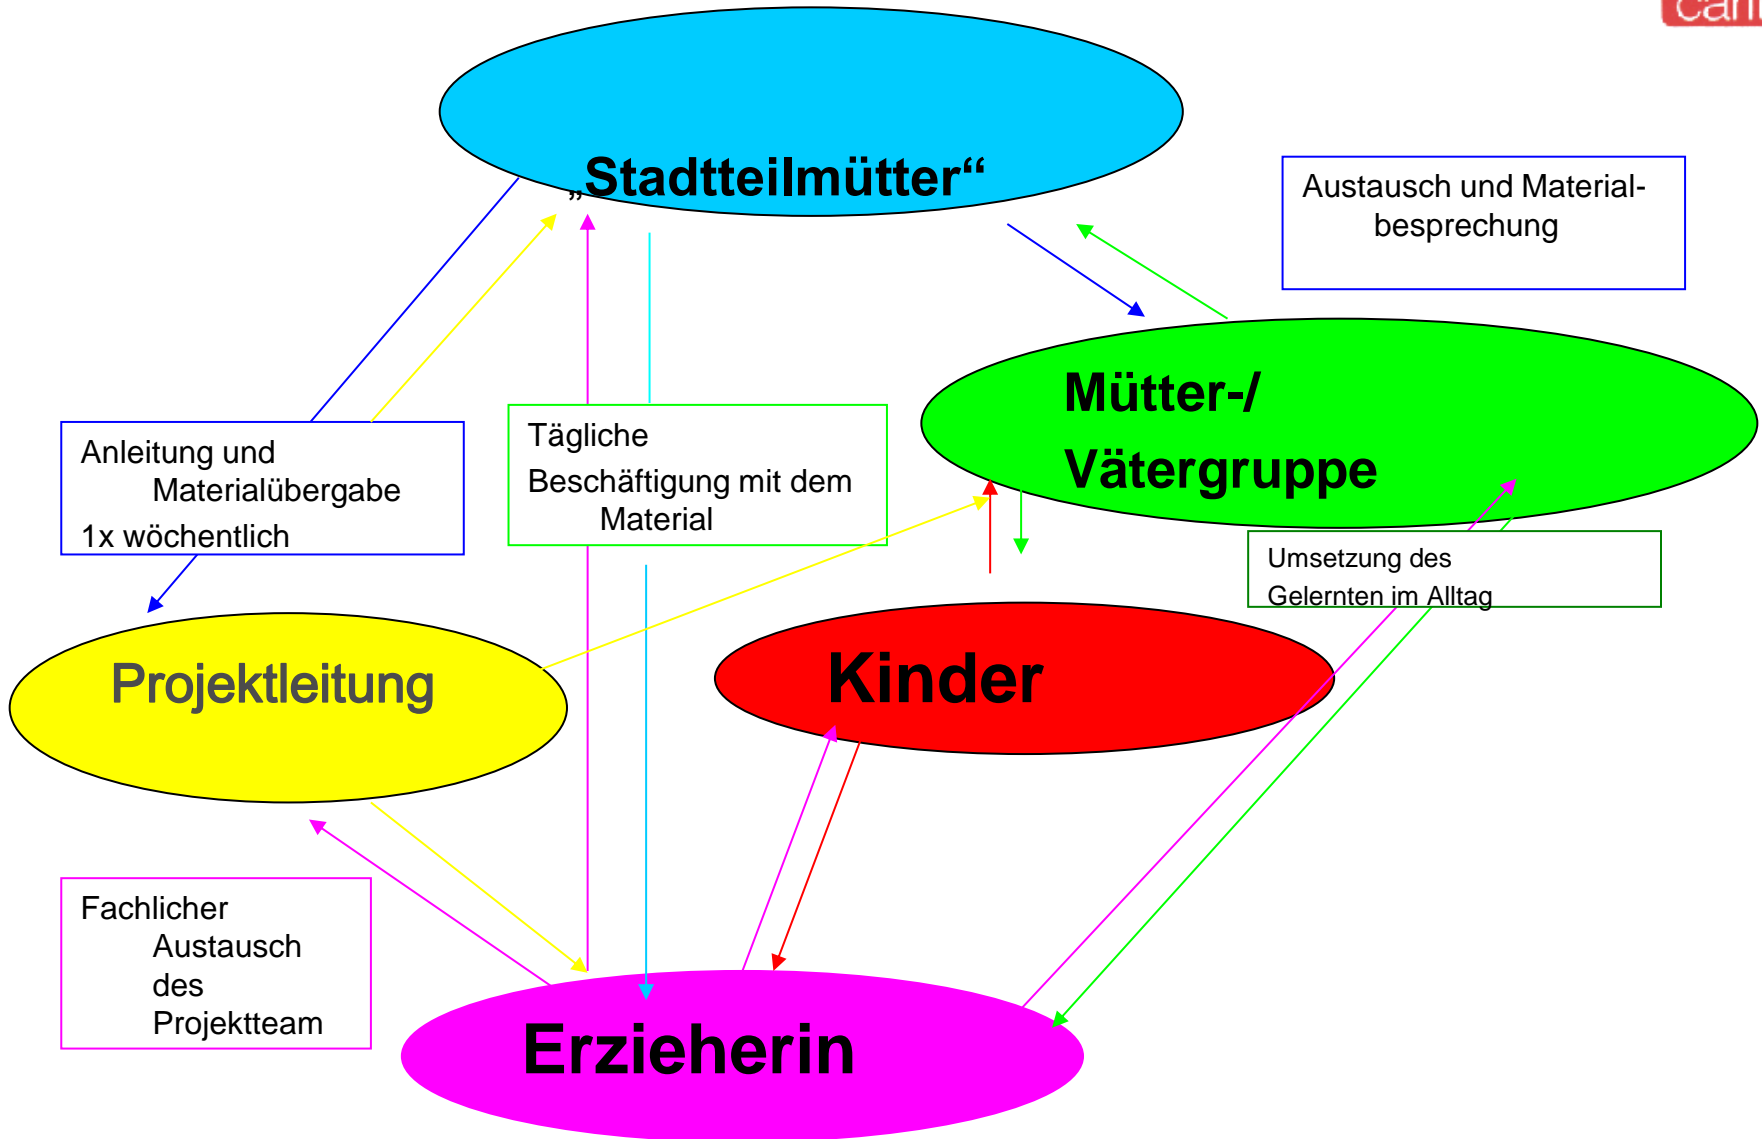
„Stadtteilmütter“

Austausch und Materialbesprechung

Mütter-/ Vätergruppe

Anleitung und Materialübergabe 1x wöchentlich

Tägliche Beschäftigung mit dem Material

Umsetzung des Gelernten im Alltag

Projektleitung

Kinder

Fachlicher Austausch des Projektteam

Erzieherin